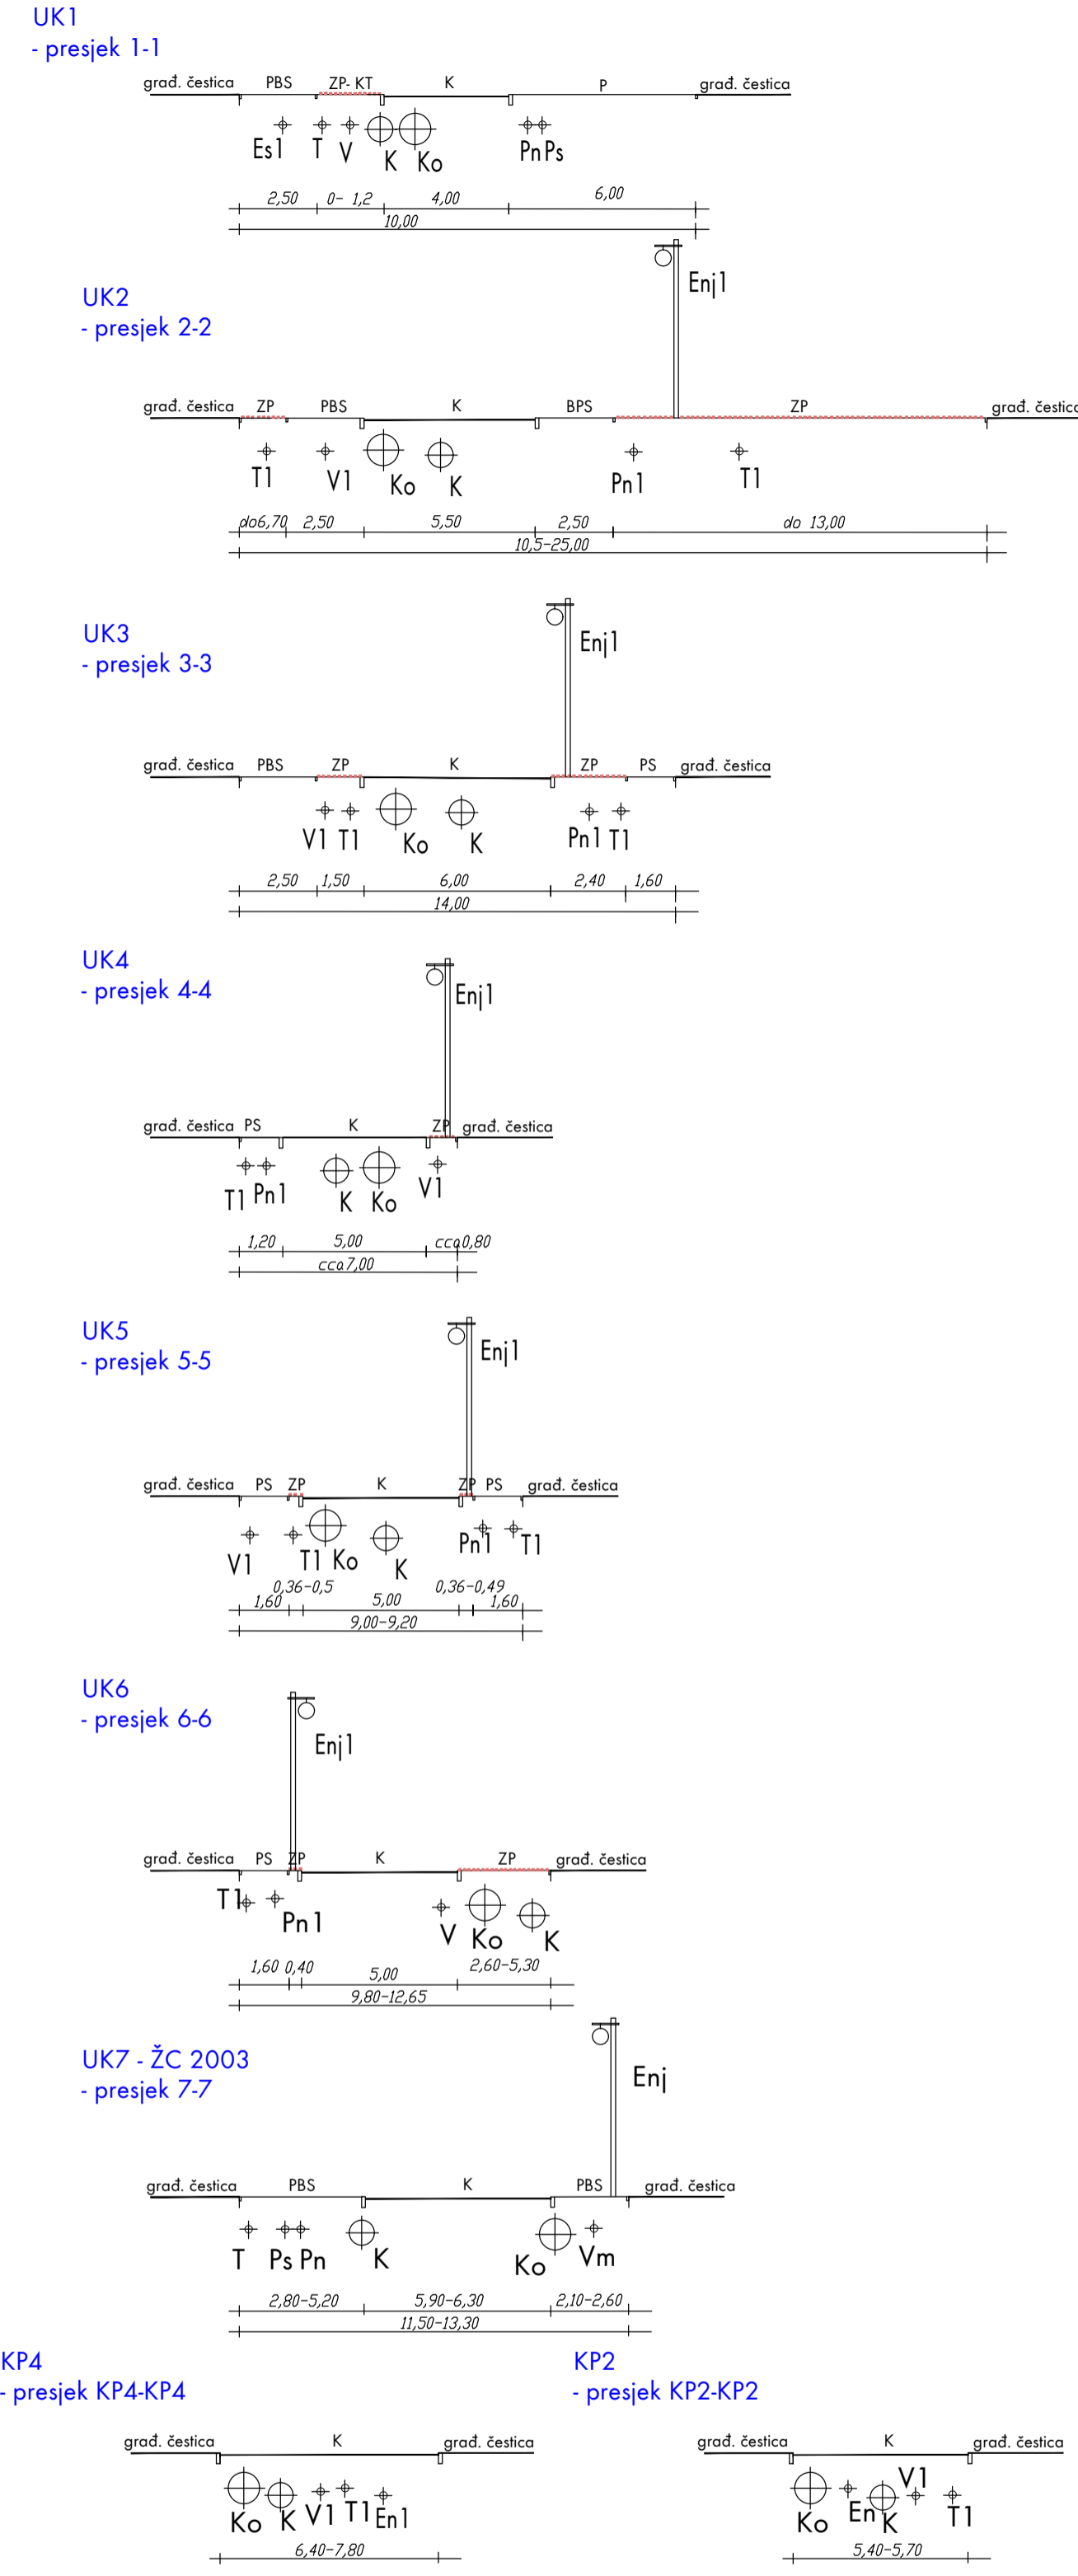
UK1
- presjek 1-1

građ. čestica PBS ZP- KT K P građ. čestica

Es1 T V K Ko Pn Ps

2,50 0- 1,2 4,00 6,00
10,00

UK2
- presjek 2-2

Enj1

građ. čestica ZP PBS K BPS ZP građ. čestica

T1 V1 Ko K Pn1 T1

do6,70 2,50 5,50 2,50 do 13,00
10,5-25,00

UK3
- presjek 3-3

Enj1

građ. čestica PBS ZP K ZP PS građ. čestica

V1 T1 Ko K Pn1 T1

2,50 1,50 6,00 2,40 1,60
14,00

UK4
- presjek 4-4

Enj1

građ. čestica PS K ZP građ. čestica

T1 Pn1 K Ko V1

1,20 5,00 cca0,80
cca7,00

UK5
- presjek 5-5

Enj1

građ. čestica PS ZP K ZP PS građ. čestica

V1 T1 Ko K Pn1 T1

0,36-0,5 0,36-0,49
1,60 5,00 1,60
9,00-9,20

UK6
- presjek 6-6

Enj1

građ. čestica PS ZP K ZP građ. čestica

T1 Pn1 V Ko K

1,60 0,40 5,00 2,60-5,30
9,80-12,65

UK7 - ŽC 2003
- presjek 7-7

Enj

građ. čestica PBS K PBS građ. čestica

T Ps Pn K Ko Vm

2,80-5,20 5,90-6,30 2,10-2,60
11,50-13,30

KP4
- presjek KP4-KP4

građ. čestica K građ. čestica

Ko K V1 T1 En1

6,40-7,80

KP2
- presjek KP2-KP2

građ. čestica K građ. čestica

Ko En K V1 T1

5,40-5,70